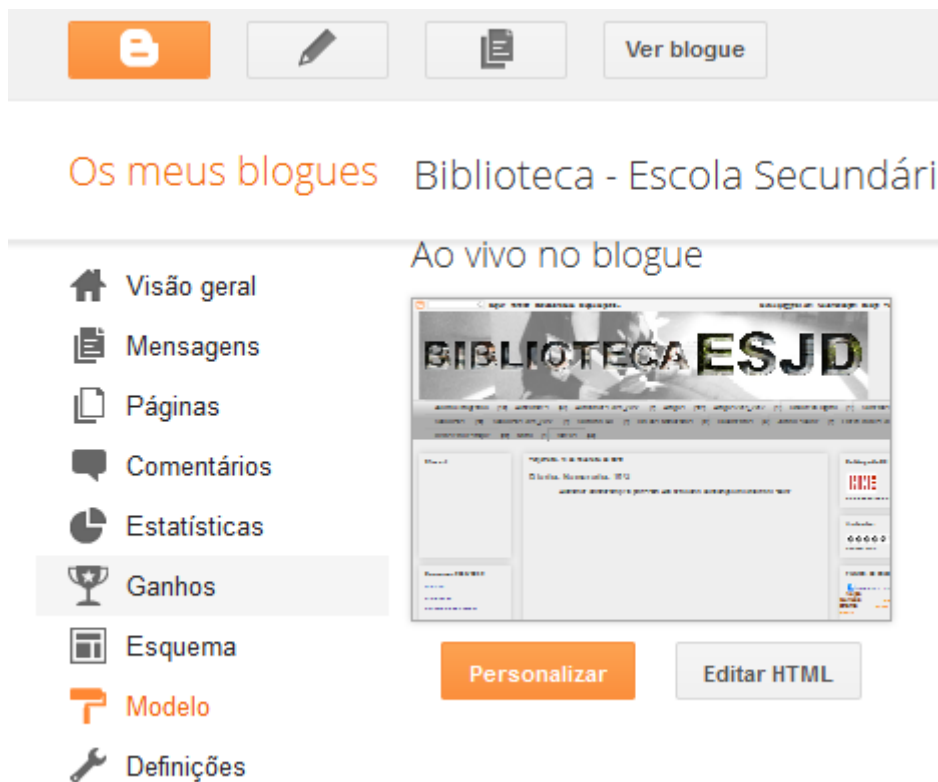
Ver blogue

Os meus blogues

Biblioteca - Escola Secundári

Visão geral

Mensagens

Páginas

Comentários

Estatísticas

Ganhos

Esquema

Modelo

Definições

Ao vivo no blogue

BIBLIOTECA ESJD

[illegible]

Personalizar

Editar HTML